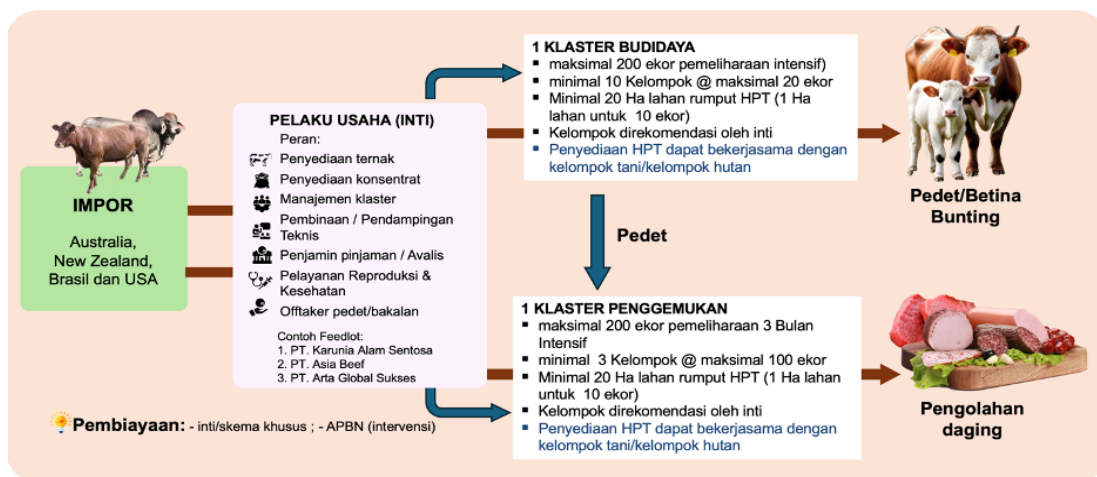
IMPOR

Australia, New Zealand, Brasil dan USA

PELAKU USAHA (INTI)

Peran:

Penyediaan ternak

Penyediaan konsentrat

Manajemen klaster

Pembinaan / Pendampingan Teknis

Penjamin pinjaman / Avalis

Pelayanan Reproduksi & Kesehatan

Offtaker pedet/bakalan

Contoh Feedlot:
1. PT. Karunia Alam Sentosa
2. PT. Asia Beef
3. PT. Arta Global Sukses

1 KLASTER BUDIDAYA
▪ maksimal 200 ekor pemeliharaan intensif)
▪ minimal 10 Kelompok @ maksimal 20 ekor
▪ Minimal 20 Ha lahan rumput HPT (1 Ha lahan untuk 10 ekor)
▪ Kelompok direkomendasi oleh inti
▪ Penyediaan HPT dapat bekerjasama dengan kelompok tani/kelompok hutan

Pedet/Betina Bunting

Pedet

1 KLASTER PENGGEMUKAN
▪ maksimal 200 ekor pemeliharaan 3 Bulan Intensif
▪ minimal 3 Kelompok @ maksimal 100 ekor
▪ Minimal 20 Ha lahan rumput HPT (1 Ha lahan untuk 10 ekor)
▪ Kelompok direkomendasi oleh inti
▪ Penyediaan HPT dapat bekerjasama dengan kelompok tani/kelompok hutan

Pengolahan daging

Pembiayaan: - inti/skema khusus ; - APBN (intervensi)